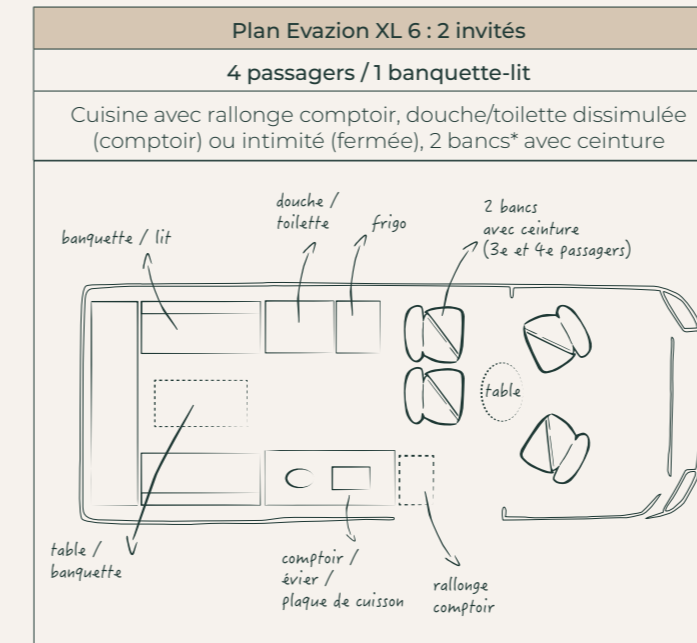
Plan Evazion XL 6 : 2 invités

4 passagers / 1 banquette-lit

Cuisine avec rallonge comptoir, douche/toilette dissimulée (comptoir) ou intimité (fermée), 2 bancs* avec ceinture

banquette / lit

douche / toilette

frigo

2 bancs avec ceinture (3e et 4e passagers)

table

table / banquette

comptoir / évier / plaque de cuisson

rallonge comptoir